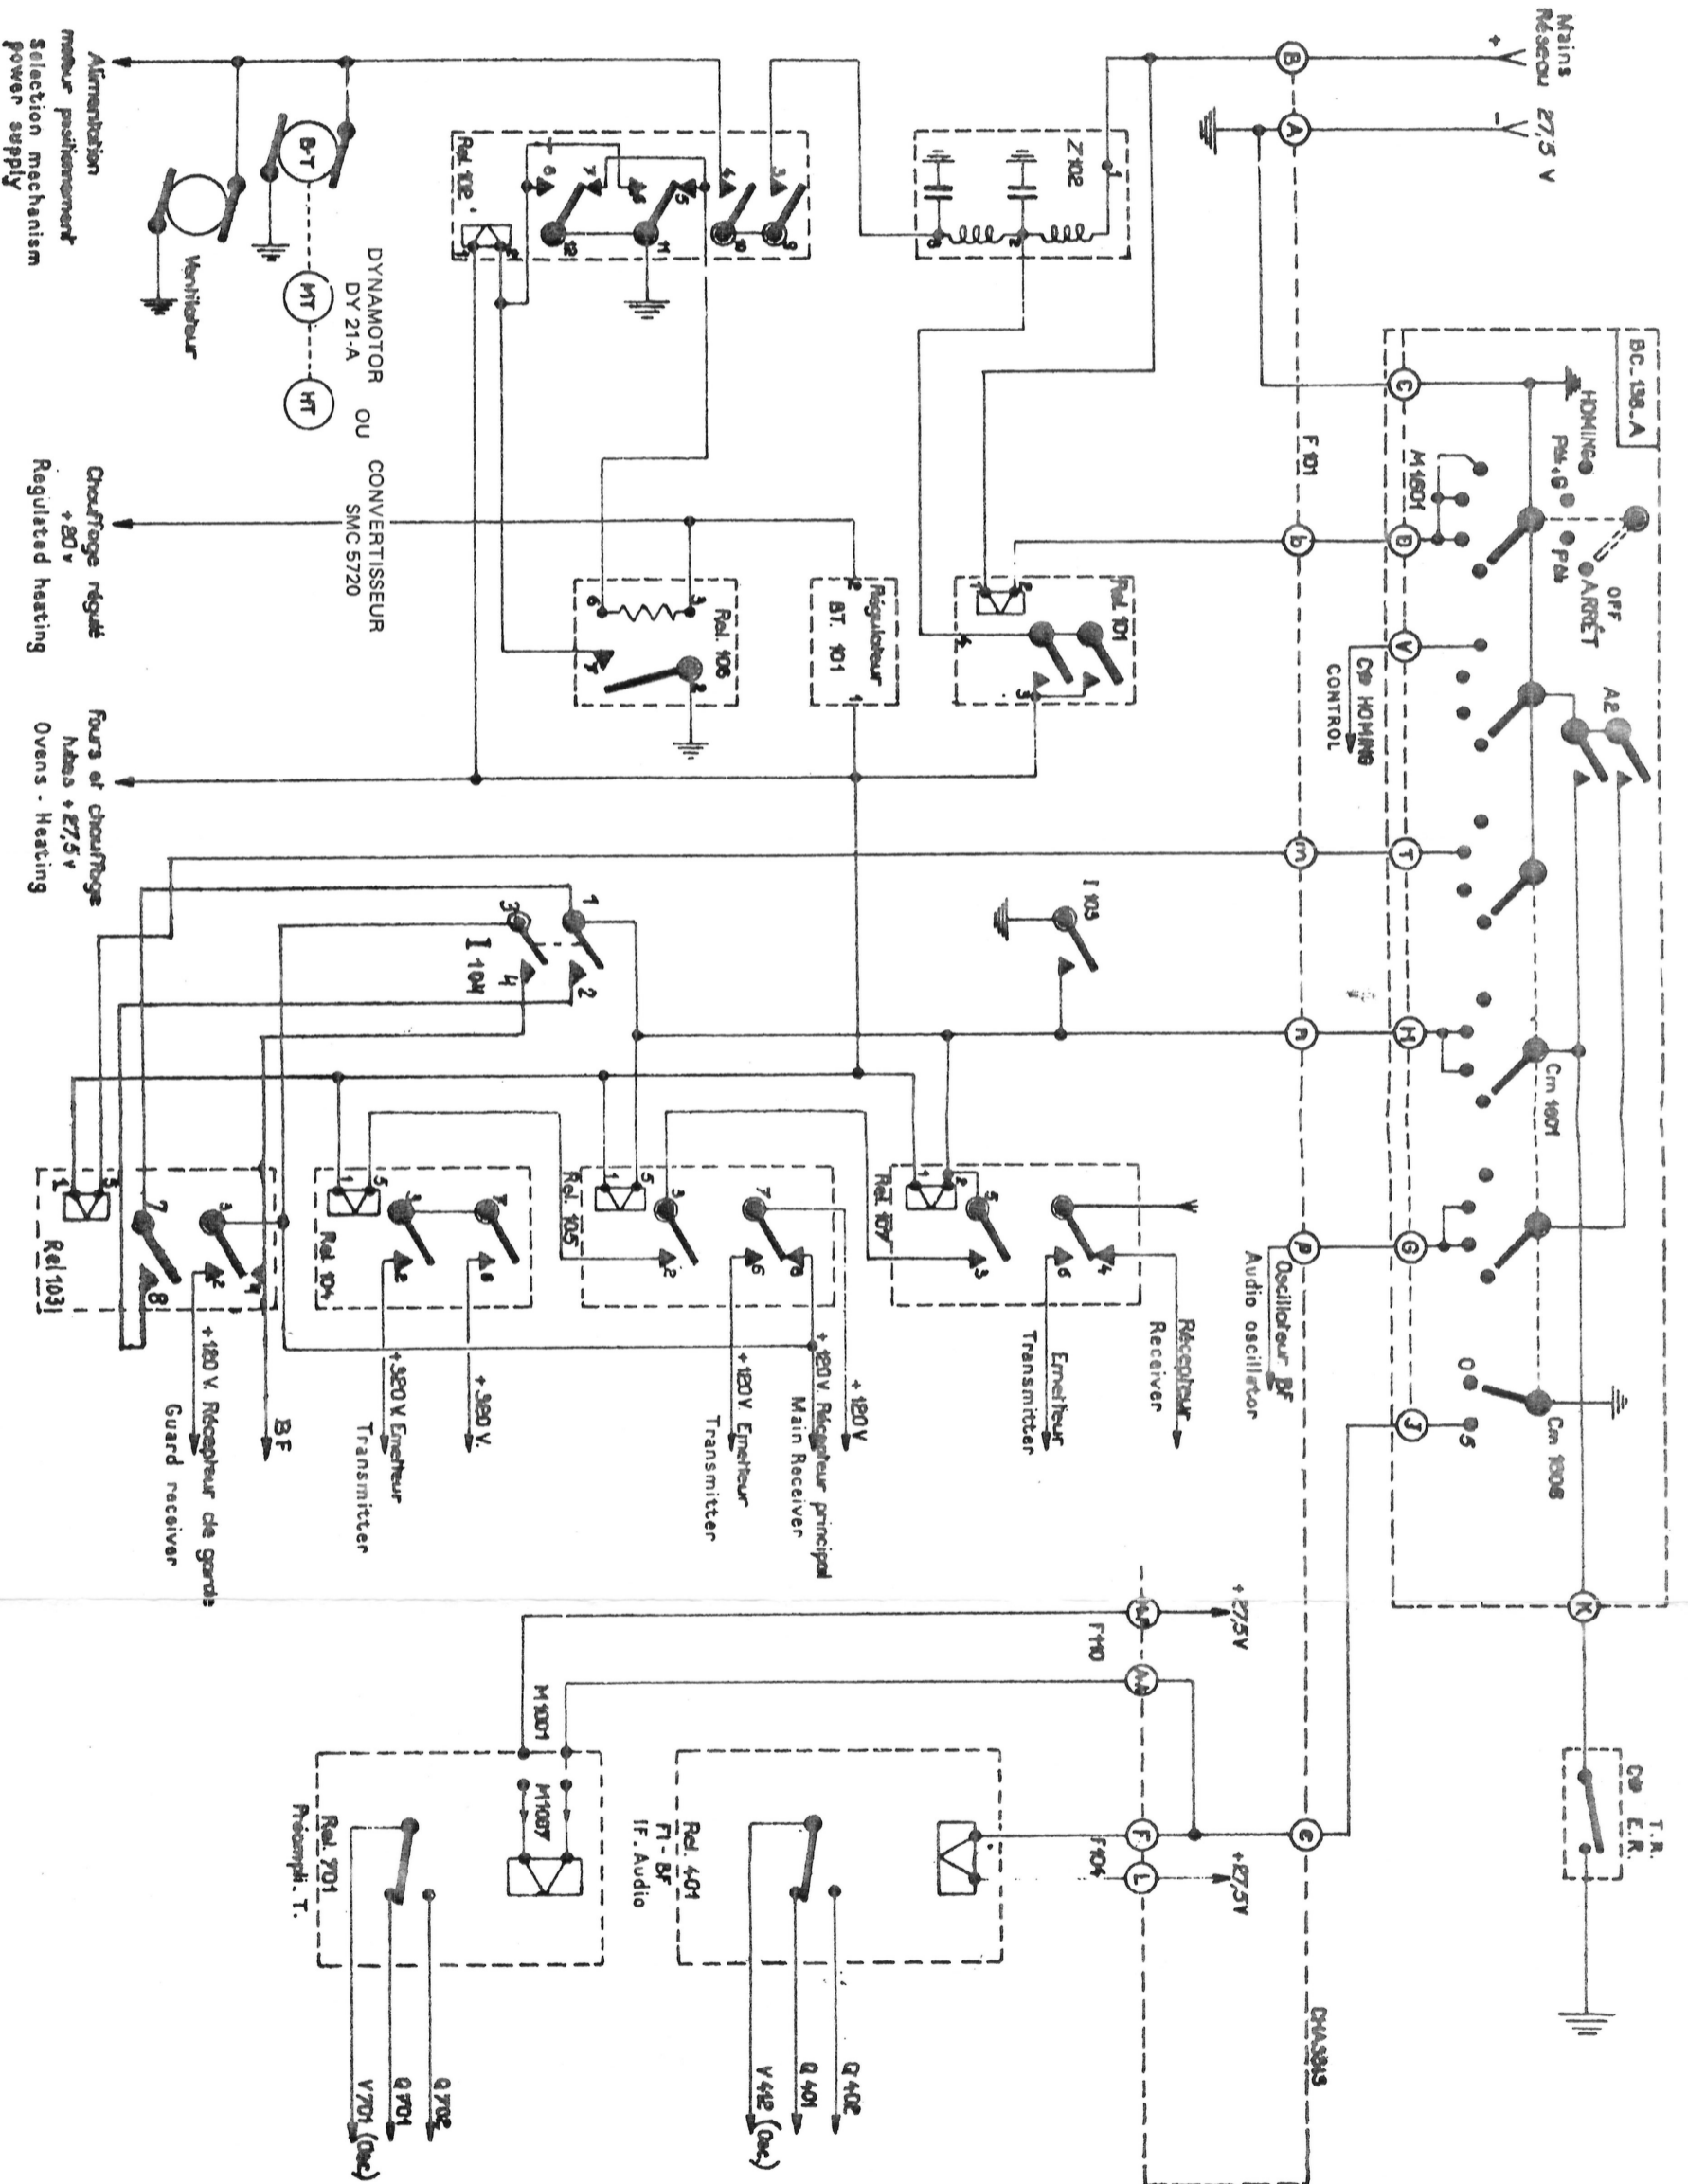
Mains Réseau 27,5 V
+
-
B
A
Z 102
Rel 102
BC. 136.A
HOMING
Pos. G
Pos.
OFF
ARRÊT
A2
M 1501
C
B
V
T
H
G
J
F 101
b
m
n
p
e
Cde HOMING CONTROL
Rel 101
Régulateur BT 101
Rel 106
I 105
I 104
Cm 1501
Cm 1506
Rel 107
Rel 105
Rel 104
Rel 103
Oscillateur BF
Audio oscillator
Récepteur
Receiver
Emetteur
Transmitter
+ 120 V
+ 120V Récepteur principal
Main Receiver
+ 120V Emetteur
Transmitter
+ 320 V
+ 320 V Emetteur
Transmitter
BF
+ 120 V. Récepteur de garde
Guard receiver
Alimentation moteur positionnement
Selection mechanism power supply
Ventilateur
DYNAMOTOR DY 21-A
OU
CONVERTISSEUR SMC 5720
B-T
HT
HT
Chauffage régulé + 20 v
Regulated heating
Fours et chauffage tubes + 27,5 v
Ovens - Heating
T.R.
Cde E.R.
K
+ 27,5 V
F 110
M 1001
M 1007
Rel 701
Préampli. T.
Rel 401
F.I. - BF
IF. Audio
F
L
F 104
+ 27,5 V
CHASSIS
Q 702
Q 701
V 701 (Osc.)
Q 402
Q 401
V 412 (Osc.)